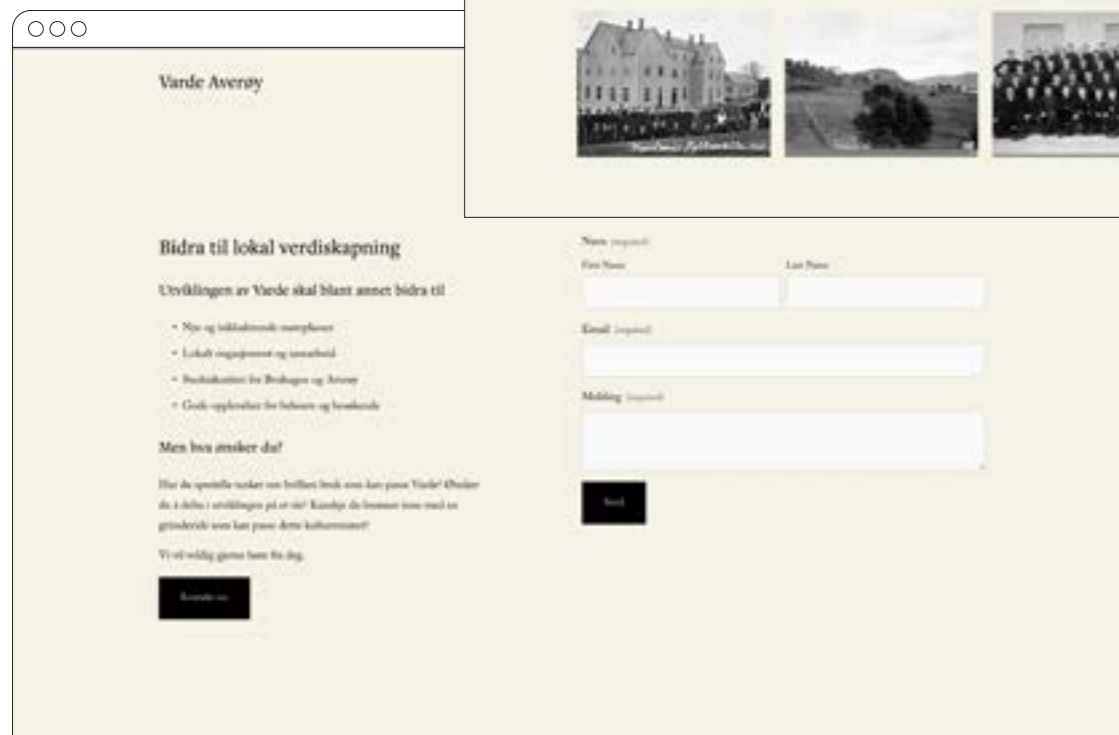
Varde Averøy

Bidra til lokal verdiskapning

Utviklingen av Varde skal blant annet bidra til

- Nye og inkluderende møteplasser
- Lokalt engasjement og samarbeid
- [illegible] for Bruhagen og Averøy
- Gode opplevelser for beboere og besøkende

Men hva ønsker du?

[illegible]

Vi vil veldig gjerne høre fra deg.

Kontakt oss

Name (required)

First Name

Last Name

Email (required)

Melding (required)

Send